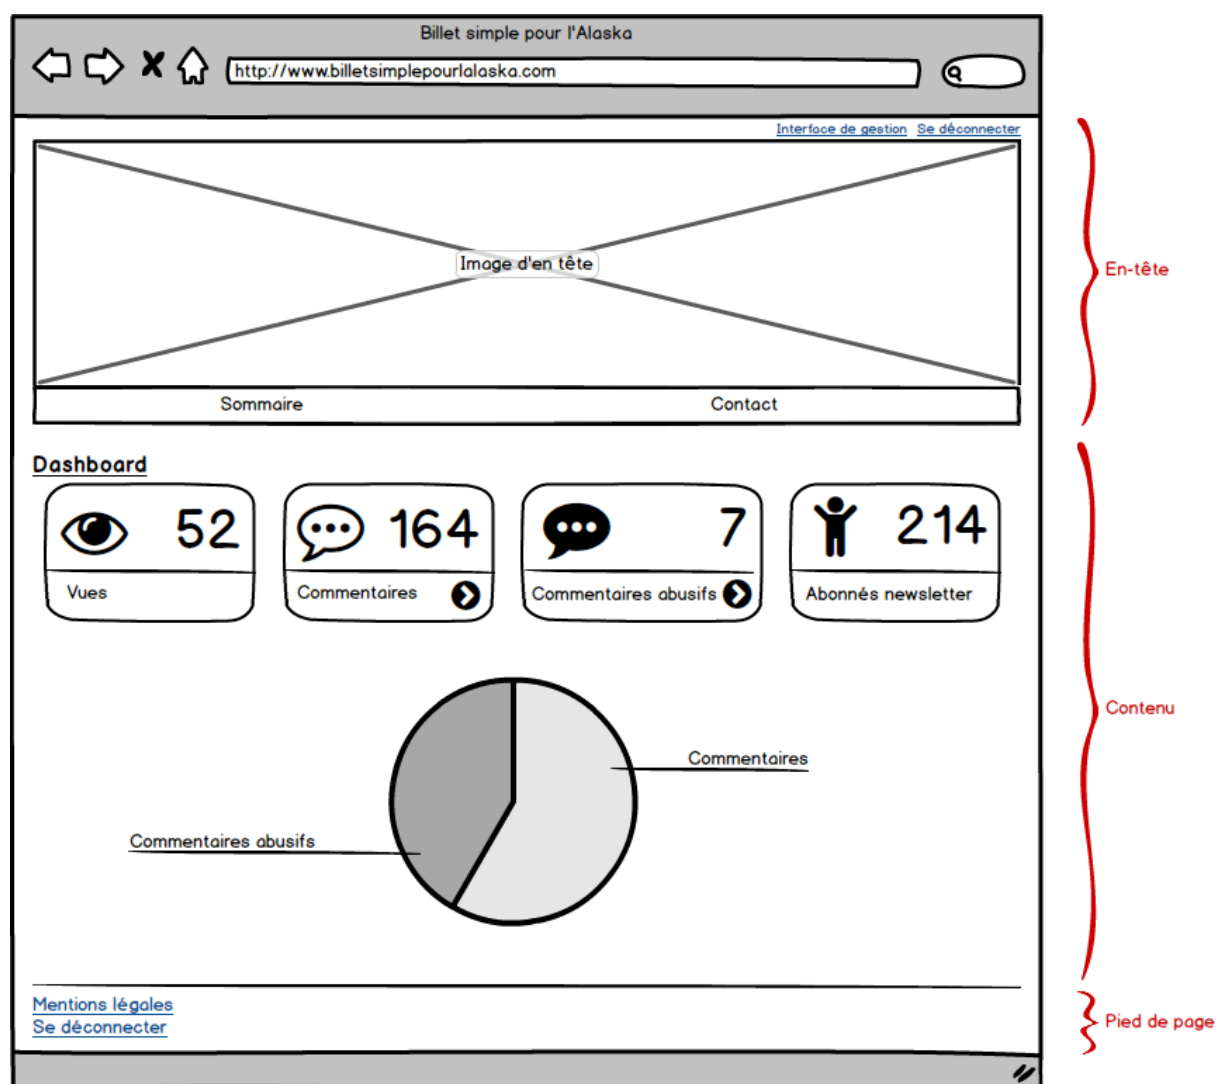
Billet simple pour l'Alaska

http://www.billetsimplepourlalaska.com

Interface de gestion Se déconnecter

Image d'en tête

Sommaire Contact

En-tête

Dashboard

52
Vues

164
Commentaires

7
Commentaires abusifs

214
Abonnés newsletter

Contenu

Commentaires

Commentaires abusifs

Mentions légales
Se déconnecter

Pied de page